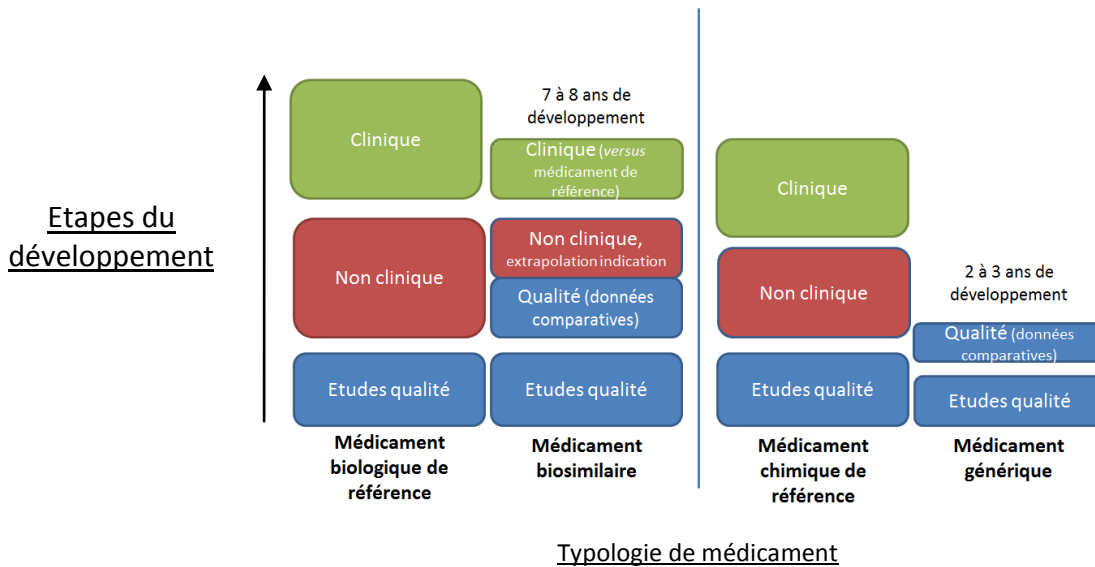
Etapes du développement

Clinique

Non clinique

Etudes qualité

Médicament biologique de référence

7 à 8 ans de développement

Clinique (*versus* médicament de référence)

Non clinique, extrapolation indication

Qualité (données comparatives)

Etudes qualité

Médicament biosimilaire

Clinique

Non clinique

Etudes qualité

Médicament chimique de référence

2 à 3 ans de développement

Qualité (données comparatives)

Etudes qualité

Médicament générique

Typologie de médicament